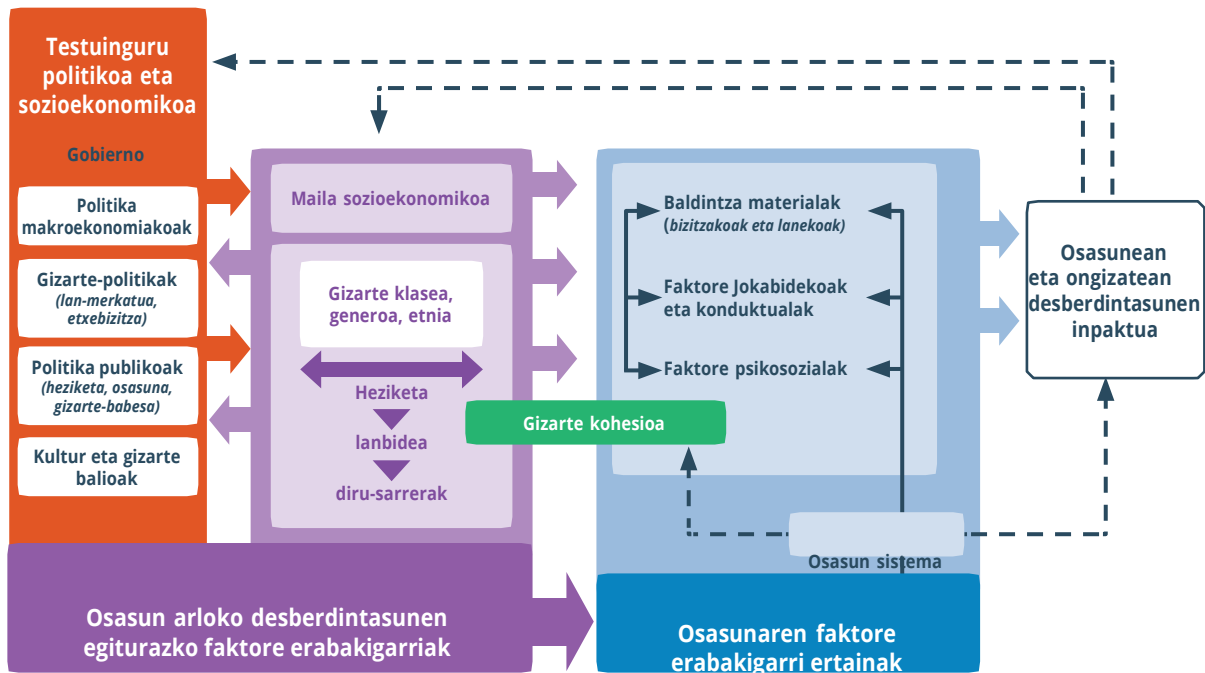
Testuinguru politikoa eta sozioekonomikoa

Gobierno

Politika makroekonomiakoak

Gizarte-politikak
(lan-merkatua, etxebizitza)

Politika publikoak
(heziketa, osasuna, gizarte-babesa)

Kultur eta gizarte balioak

Maila sozioekonomikoa

Gizarte klasea, generoa, etnia

Heziketa

lanbidea

diru-sarrerak

Gizarte kohesioa

Baldintza materialak
(bizitzakoak eta lanekoak)

Faktore Jokabidekoak eta konduktualak

Faktore psikosozialak

Osasun sistema

Osasunean eta ongizatean desberdintasunen inpaktua

Osasun arloko desberdintasunen egiturazko faktore erabakigarriak

Osasunaren faktore erabakigarri ertainak